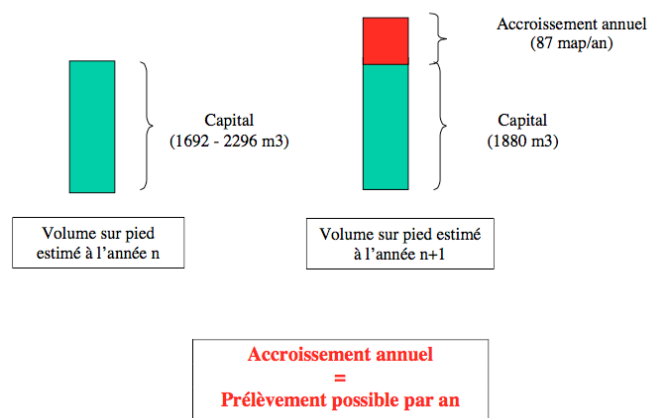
Accroissement annuel
(87 map/an)

Capital
(1692 - 2296 m3)

Capital
(1880 m3)

Volume sur pied estimé à l'année n

Volume sur pied estimé à l'année n+1

Accroissement annuel
=
Prélèvement possible par an